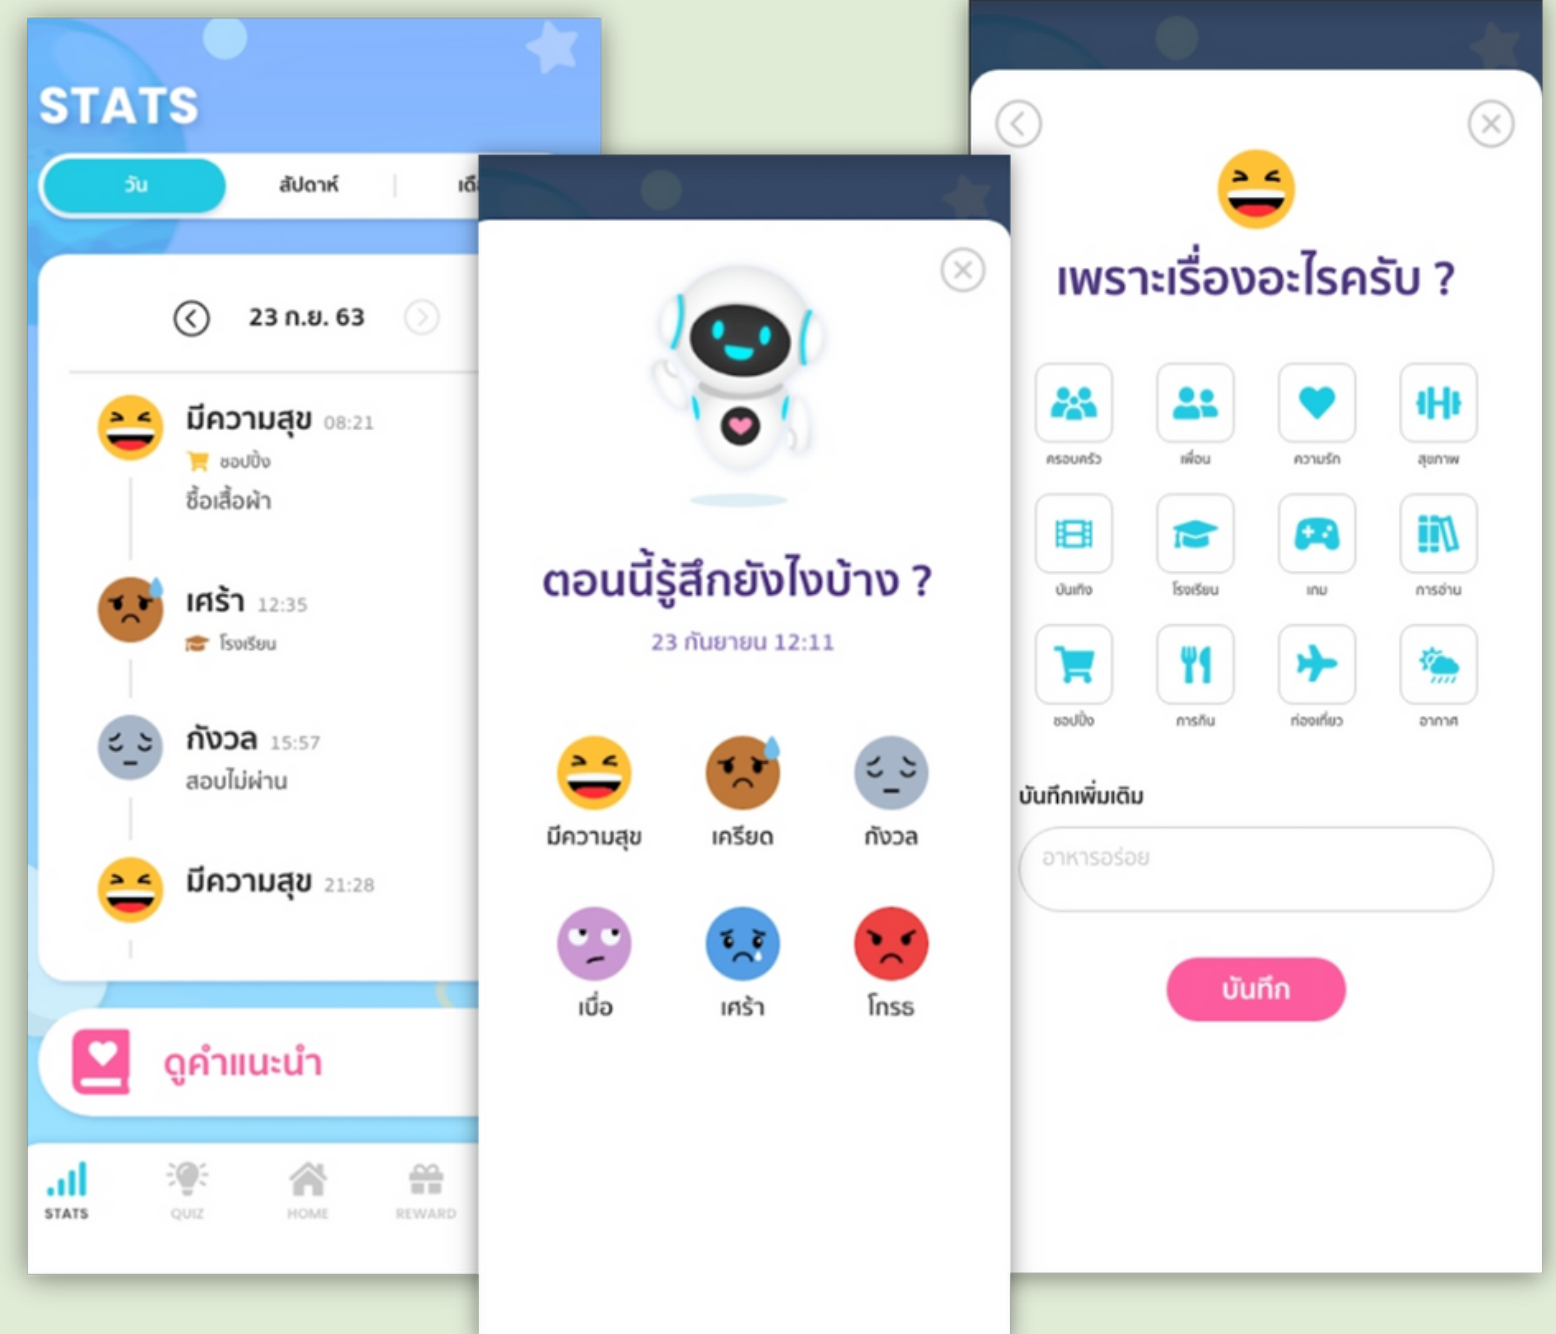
STATS

วัน สัปดาห์ เดื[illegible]

23 ก.ย. 63

มีความสุข 08:21
ชอปปิ้ง
ซื้อเสื้อผ้า

เศร้า 12:35
โรงเรียน

กังวล 15:57
สอบไม่ผ่าน

มีความสุข 21:28

ดูคำแนะนำ

STATS QUIZ HOME REWARD

ตอนนี้รู้สึกยังไงบ้าง ?

23 กันยายน 12:11

มีความสุข เครียด กังวล
เบื่อ เศร้า โกรธ

เพราะเรื่องอะไรครับ ?

ครอบครัว เพื่อน ความรัก สุขภาพ
บันเทิง โรงเรียน เกม การอ่าน
ชอปปิ้ง การกิน ท่องเที่ยว อากาศ

บันทึกเพิ่มเติม

อาหารอร่อย

บันทึก